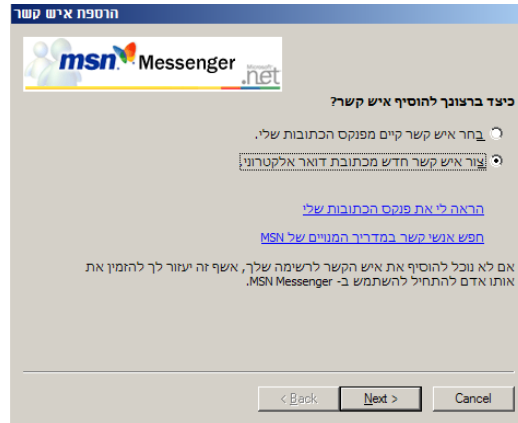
הוספת איש קשר

msn Messenger Microsoft .net

כיצד ברצונך להוסיף איש קשר?

בחר איש קשר קיים מפנקס הכתובות שלי.

צור איש קשר חדש מכתובת דואר אלקטרוני.

הראה לי את פנקס הכתובות שלי

חפש אנשי קשר במדריך המנויים של MSN

אם לא נוכל להוסיף את איש הקשר לרשימה שלך, אשף זה יעזור לך להזמין את אותו אדם להתחיל להשתמש ב- MSN Messenger.

< Back

Next >

Cancel